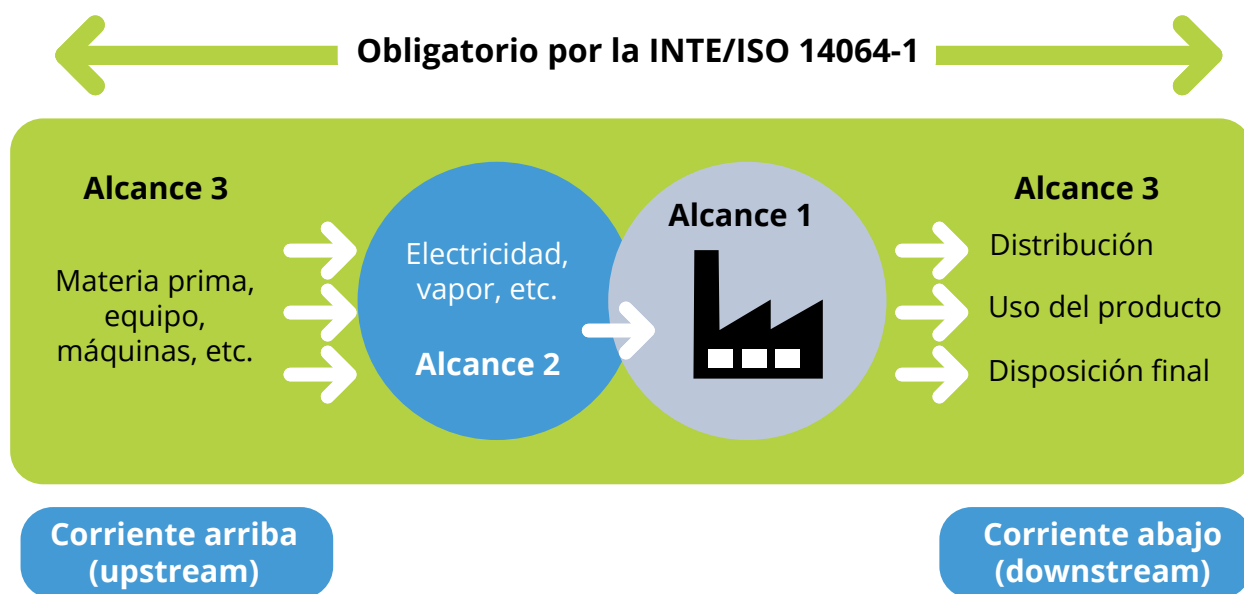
Obligatorio por la INTE/ISO 14064-1

Alcance 3

Materia prima, equipo, máquinas, etc.

Electricidad, vapor, etc.

Alcance 2

Alcance 1

Alcance 3

Distribución

Uso del producto

Disposición final

Corriente arriba (upstream)

Corriente abajo (downstream)